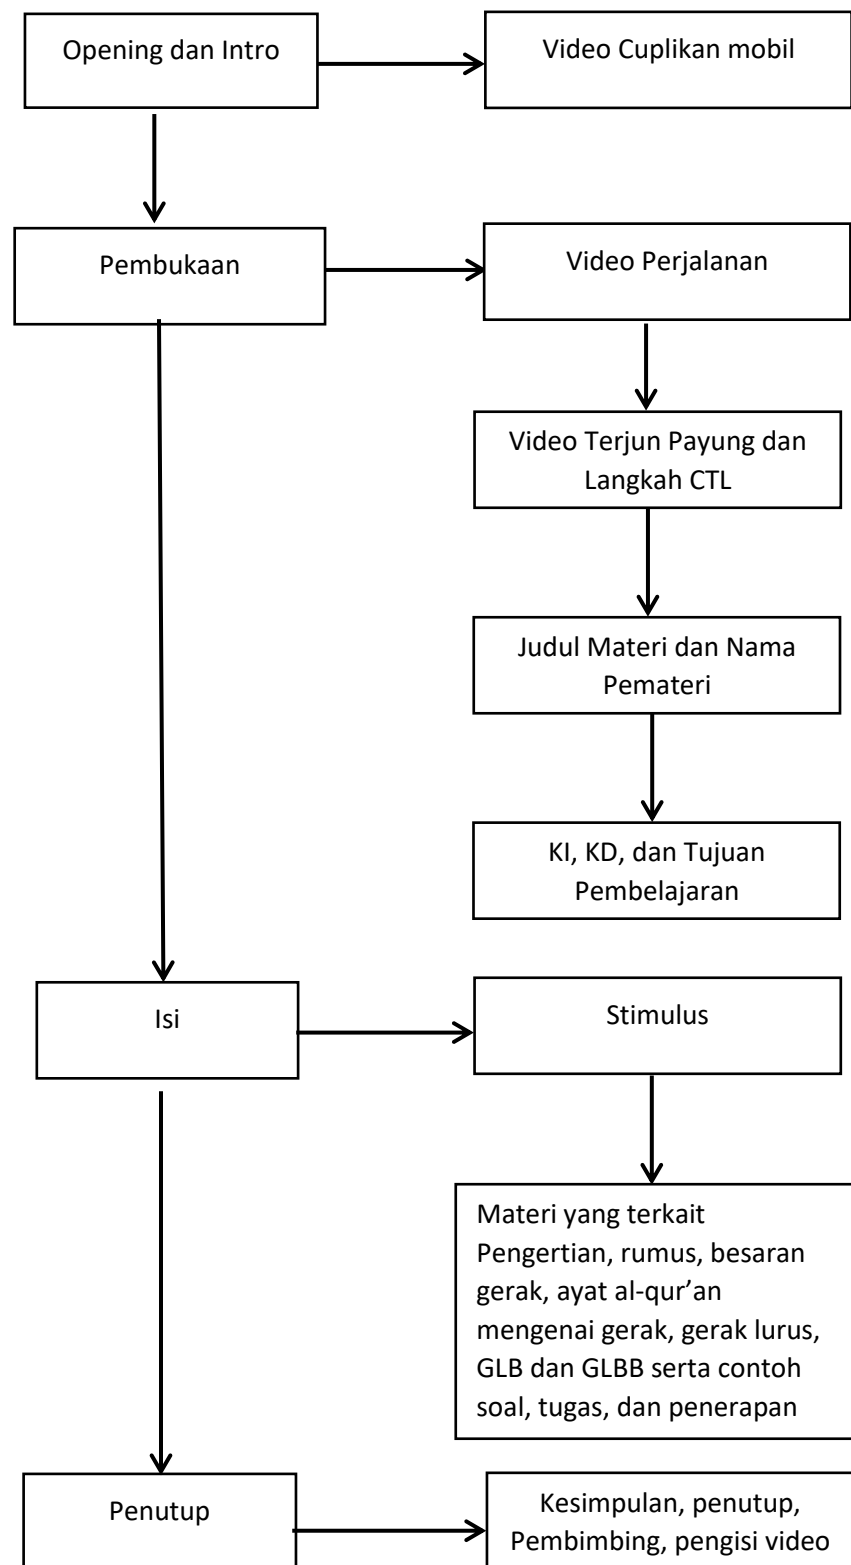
Opening dan Intro

Video Cuplikan mobil

Pembukaan

Video Perjalanan

Video Terjun Payung dan Langkah CTL

Judul Materi dan Nama Pemateri

KI, KD, dan Tujuan Pembelajaran

Isi

Stimulus

Materi yang terkait Pengertian, rumus, besaran gerak, ayat al-qur'an mengenai gerak, gerak lurus, GLB dan GLBB serta contoh soal, tugas, dan penerapan

Penutup

Kesimpulan, penutup, Pembimbing, pengisi video